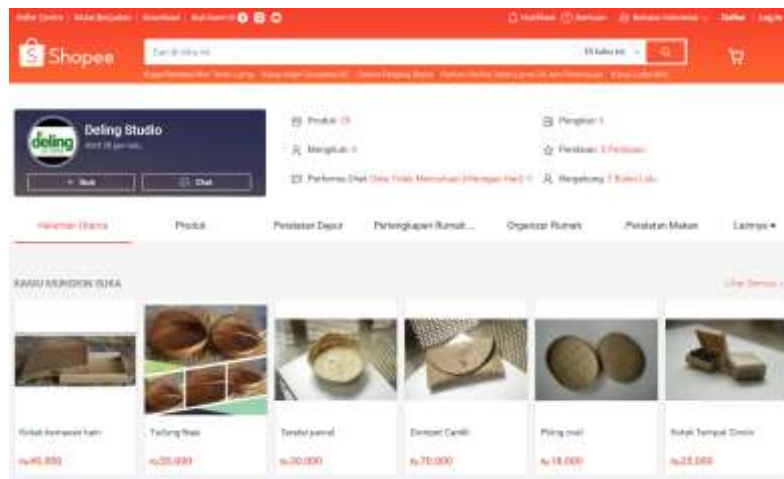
Seller Centre | Mulai Berjualan | Download | Ikuti kami di

Notifikasi Bantuan Bahasa Indonesia Daftar Login

Shopee

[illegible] Di toko ini

Deling Studio

Aktif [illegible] jam lalu

+ Ikuti

Chat

Produk: 29

Mengikuti: 0

Performa Chat: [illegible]

Pengikut: 6

Penilaian: 0 Penilaian

Bergabung: 3 Bulan Lalu

Halaman Utama

Produk

Peralatan Dapur

Perlengkapan Rumah ...

Organizer Rumah

Peralatan Makan

Lainnya

KAMU MUNGKIN SUKA

Lihat Semua

Kotak kemasan kain

Tudung Nasi

Tenong

Dompet Candi

Piring oval

Kotak Tempat Cincin

Rp45.000

Rp35.000

Rp30.000

Rp70.000

Rp18.000

Rp28.000